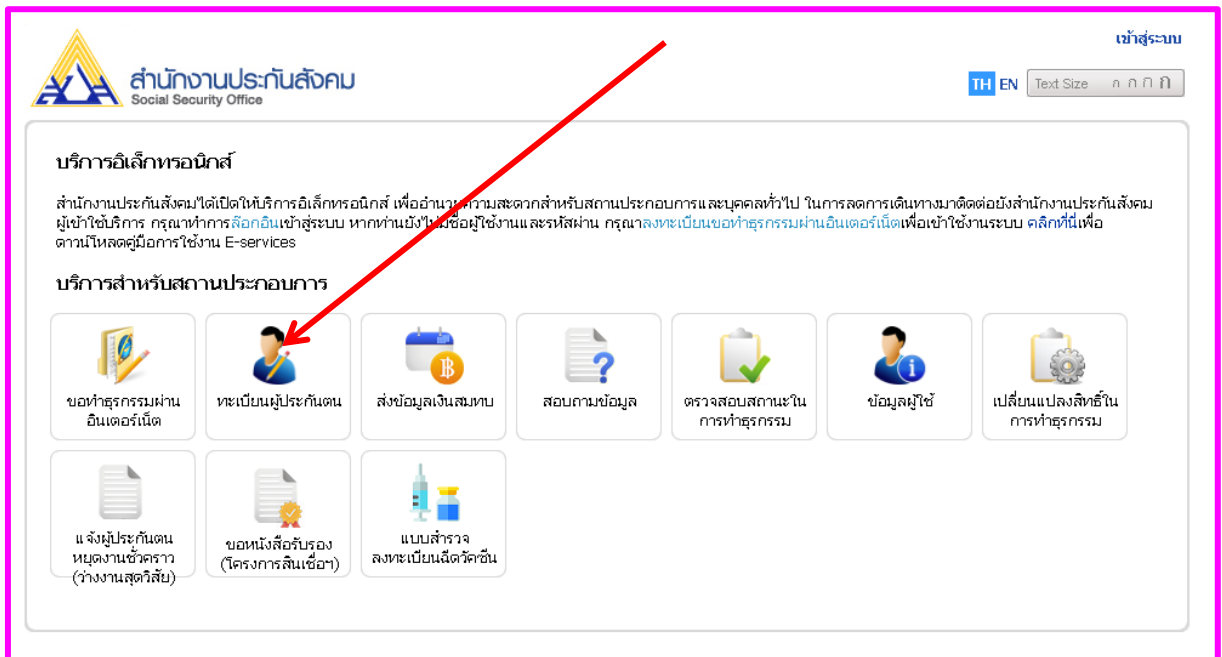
เข้าสู่ระบบ

สำนักงานประกันสังคม
Social Security Office

TH EN Text Size ก ก ก

บริการอิเล็กทรอนิกส์

สำนักงานประกันสังคมได้เปิดให้บริการอิเล็กทรอนิกส์ เพื่ออำนวย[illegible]ความสะดวกสำหรับสถานประกอบการและบุคคลทั่วไป ในการลดการเดินทางมาติดต่อยังสำนักงานประกันสังคม ผู้เข้าใช้บริการ กรุณาทำการล็อกอินเข้าสู่ระบบ หากท่านยังไม่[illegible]ชื่อผู้ใช้งานและรหัสผ่าน กรุณาลงทะเบียนขอทำธุรกรรมผ่านอินเตอร์เน็ตเพื่อเข้าใช้งานระบบ คลิกที่นี่เพื่อดาวน์โหลดคู่มือการใช้งาน E-services

บริการสำหรับสถานประกอบการ

ขอทำธุรกรรมผ่านอินเตอร์เน็ต

ทะเบียนผู้ประกันตน

ส่งข้อมูลเงินสมทบ

สอบถามข้อมูล

ตรวจสอบสถานะในการทำธุรกรรม

ข้อมูลผู้ใช้

เปลี่ยนแปลงสิทธิ์ในการทำธุรกรรม

แจ้งผู้ประกันตนหยุดงานชั่วคราว (ว่างงานสุดวิสัย)

ขอหนังสือรับรอง (โครงการสินเชื่อฯ)

แบบสำรวจ ลงทะเบียนฉีดวัคซีน